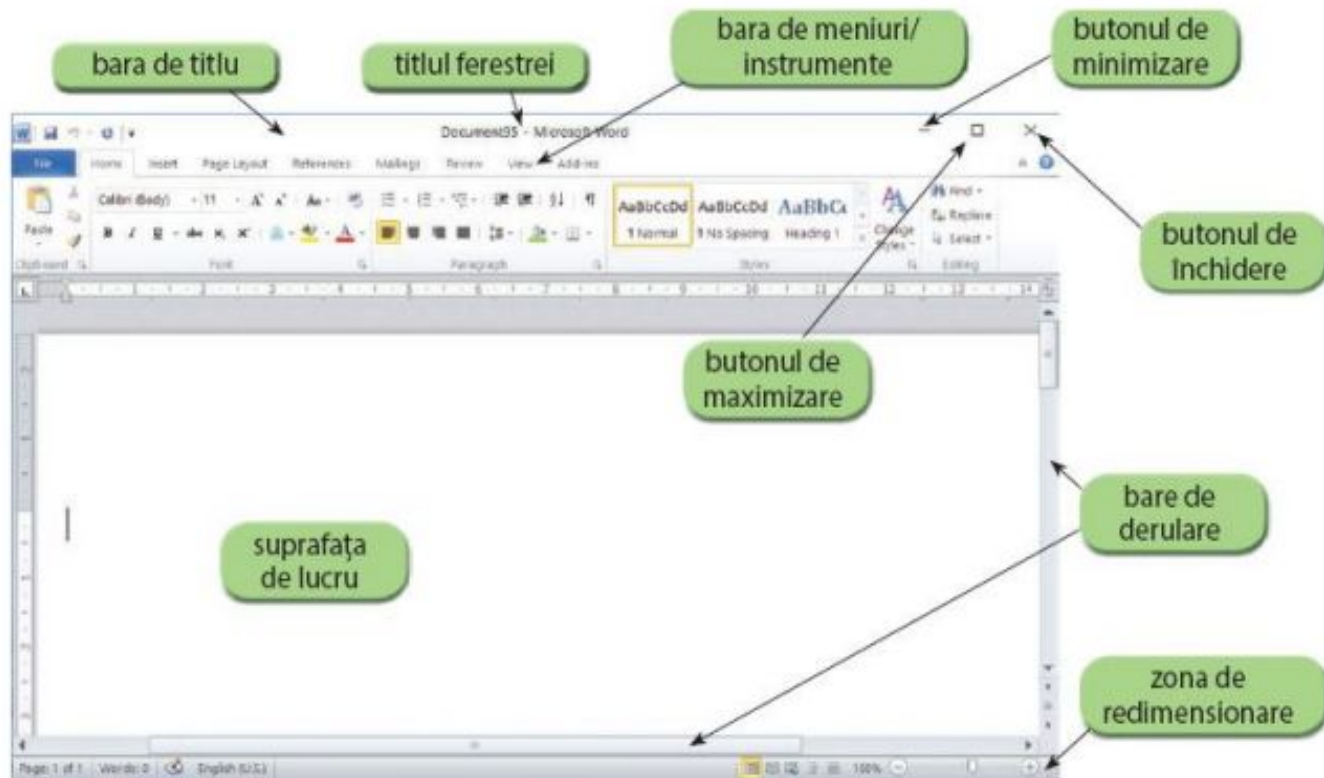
bara de titlu

titlul ferestrei

bara de meniuri/ instrumente

butonul de minimizare

Document35 - Microsoft Word

File Home Insert Page Layout References Mailings Review View Add-ins

Calibri (Body) 11

Paste

Clipboard Font Paragraph Styles Editing

AaBbCcDd ¶ Normal AaBbCcDd ¶ No Spacing AaBbCc Heading 1

Change Styles

Find Replace Select

butonul de închidere

butonul de maximizare

bare de derulare

suprafața de lucru

zona de redimensionare

Page: 1 of 1 Words: 0 English (U.S.) 100%